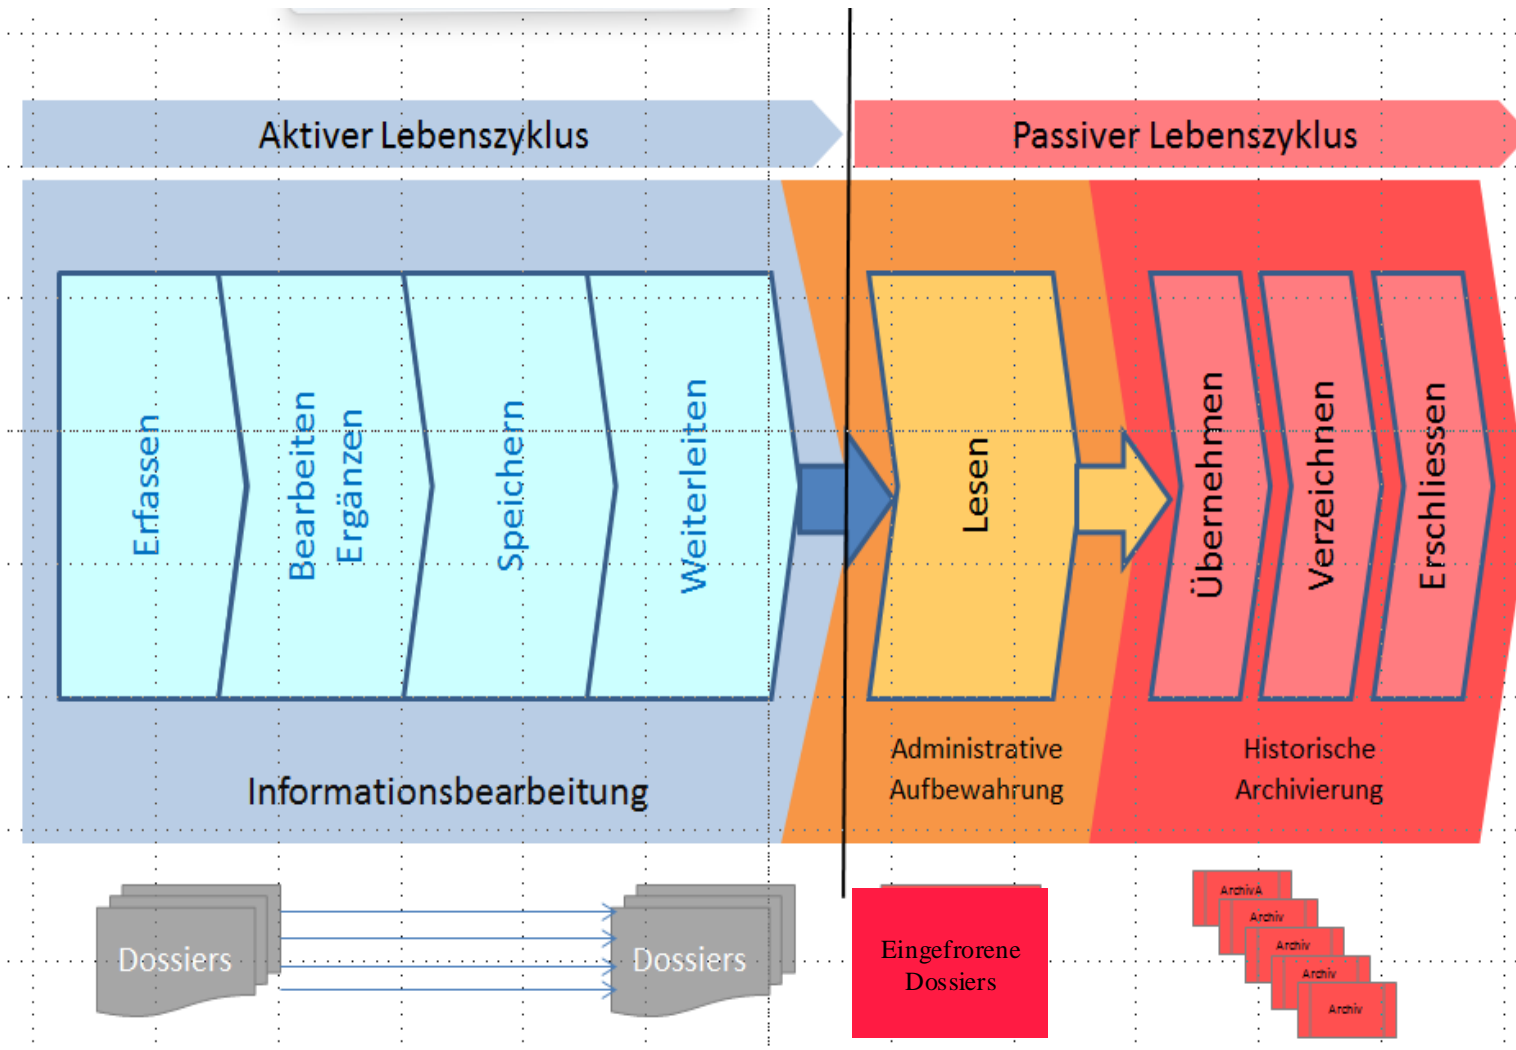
Aktiver Lebenszyklus

Passiver Lebenszyklus

Erfassen

Bearbeiten Ergänzen

Speichern

Weiterleiten

Lesen

Übernehmen

Verzeichnen

Erschliessen

Informationsbearbeitung

Administrative Aufbewahrung

Historische Archivierung

Dossiers

Dossiers

Eingefrorene Dossiers

ArchivA

Archiv

Archiv

Archiv

Archiv